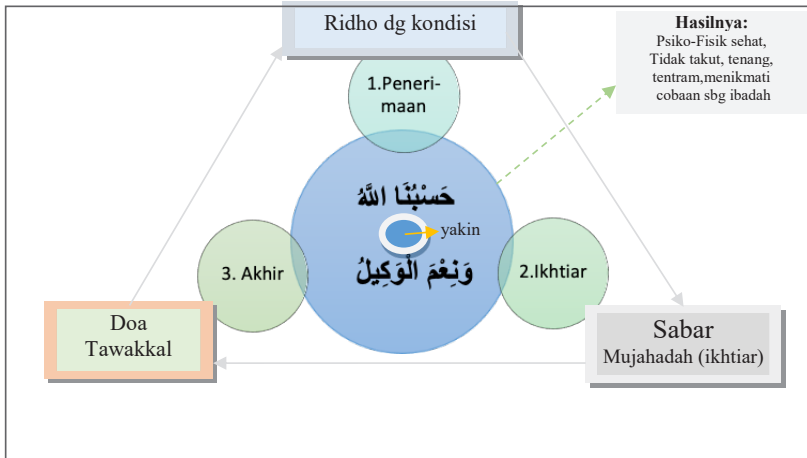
Ridho dg kondisi

Hasilnya:
Psiko-Fisik sehat, Tidak takut, tenang, tentram,menikmati cobaan sbg ibadah

1.Penerimaan

حَسْبُنَا اللّٰهُ

yakin

وَنِعْمَ الْوَكِيلُ

3. Akhir

2.Ikhtiar

Doa Tawakkal

Sabar
Mujahadah (ikhtiar)